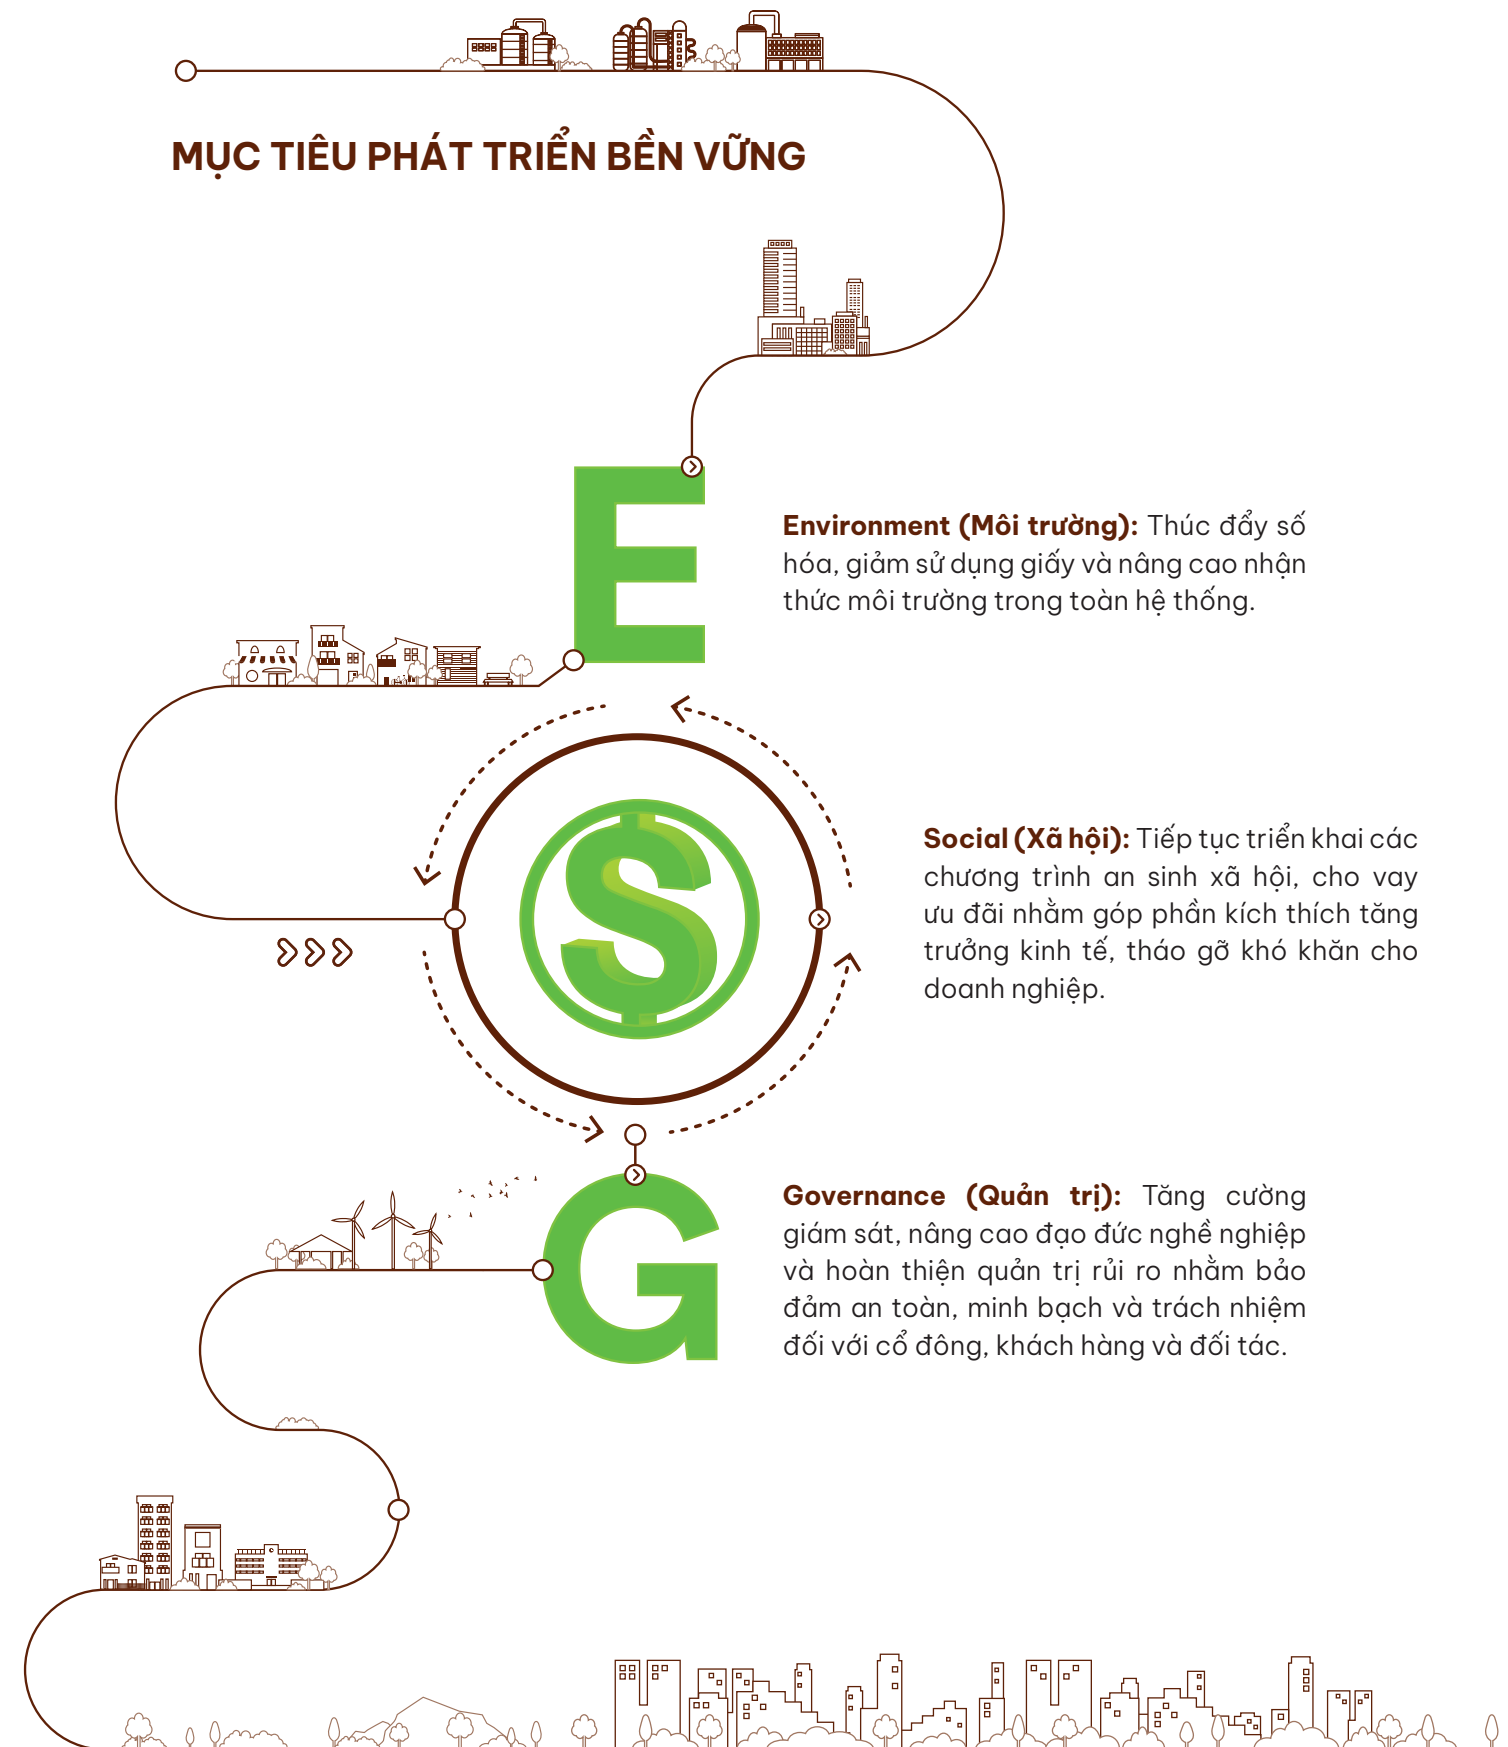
MỤC TIÊU PHÁT TRIỂN BỀN VỮNG

E

**Environment (Môi trường):** Thúc đẩy số hóa, giảm sử dụng giấy và nâng cao nhận thức môi trường trong toàn hệ thống.

S

**Social (Xã hội):** Tiếp tục triển khai các chương trình an sinh xã hội, cho vay ưu đãi nhằm góp phần kích thích tăng trưởng kinh tế, tháo gỡ khó khăn cho doanh nghiệp.

G

**Governance (Quản trị):** Tăng cường giám sát, nâng cao đạo đức nghề nghiệp và hoàn thiện quản trị rủi ro nhằm bảo đảm an toàn, minh bạch và trách nhiệm đối với cổ đông, khách hàng và đối tác.